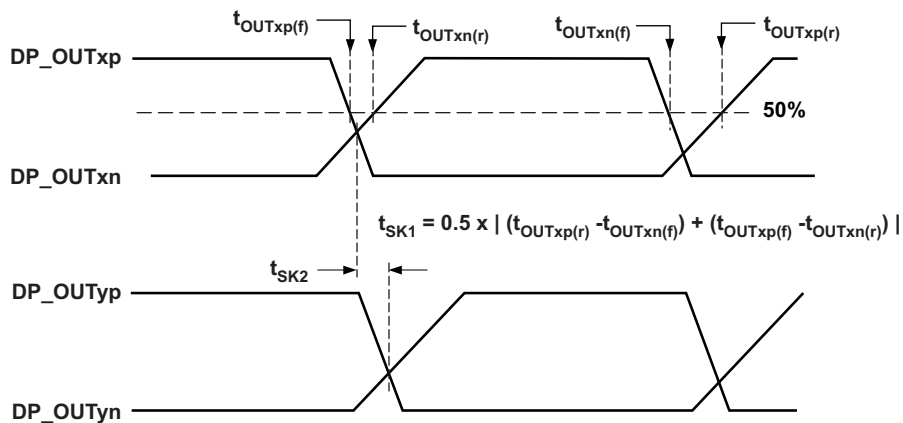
$t_{OUTxp(f)}$

$t_{OUTxn(r)}$

$t_{OUTxn(f)}$

$t_{OUTxp(r)}$

DP_OUTxp

50%

DP_OUTxn

$t_{SK1} = 0.5 \times | (t_{OUTxp(r)} - t_{OUTxn(f)}) + (t_{OUTxp(f)} - t_{OUTxn(r)}) |$

$t_{SK2}$

DP_OUTyp

DP_OUTyn